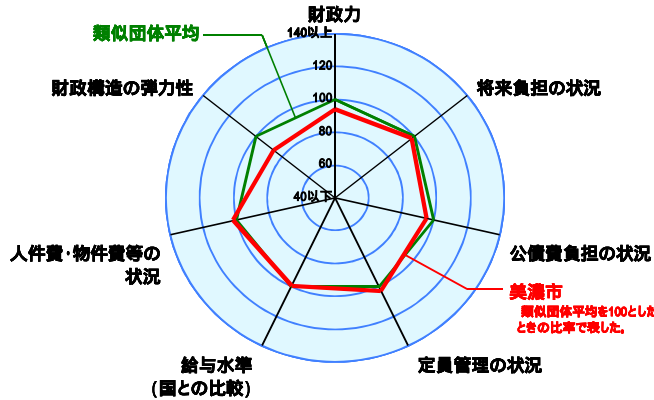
類似団体平均

財政力

140以上

120

100

80

60

40以下

将来負担の状況

財政構造の弾力性

公債費負担の状況

人件費・物件費等の状況

美濃市

類似団体平均を100とした

ときの比率で表した。

給与水準
(国との比較)

定員管理の状況